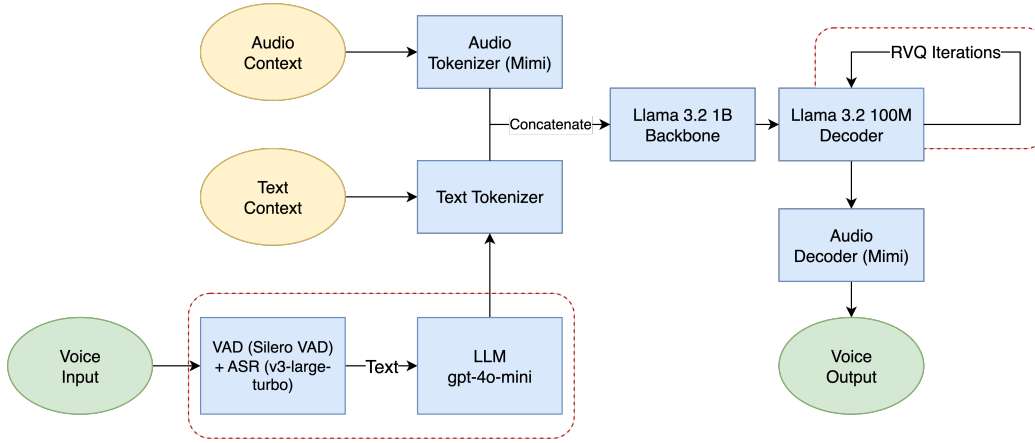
Audio Context

Audio Tokenizer (Mimi)

Concatenate

Llama 3.2 1B Backbone

RVQ Iterations

Llama 3.2 100M Decoder

Text Context

Text Tokenizer

Audio Decoder (Mimi)

Voice Input

VAD (Silero VAD) + ASR (v3-large-turbo)

Text

LLM gpt-4o-mini

Voice Output